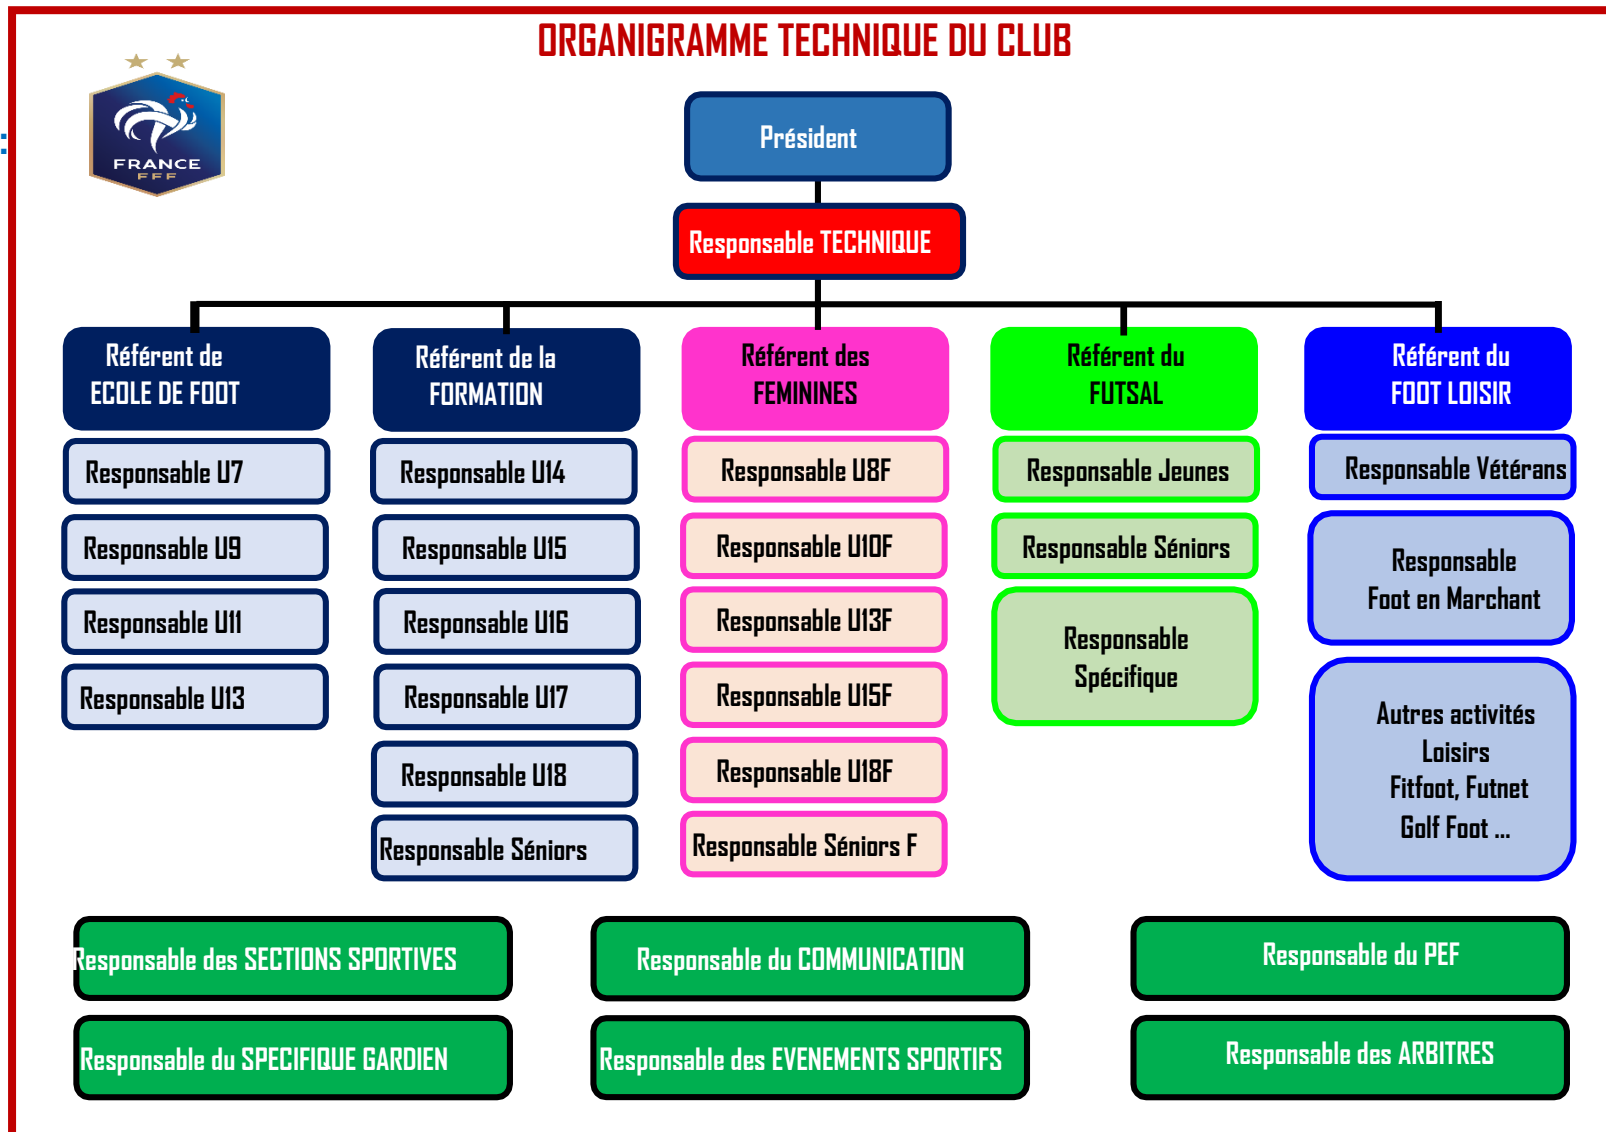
ORGANIGRAMME TECHNIQUE DU CLUB

FRANCE
FFF

Président

Responsable TECHNIQUE

Référent de ECOLE DE FOOT

Responsable U7

Responsable U9

Responsable U11

Responsable U13

Référent de la FORMATION

Responsable U14

Responsable U15

Responsable U16

Responsable U17

Responsable U18

Responsable Séniors

Référent des FEMININES

Responsable U8F

Responsable U10F

Responsable U13F

Responsable U15F

Responsable U18F

Responsable Séniors F

Référent du FUTSAL

Responsable Jeunes

Responsable Séniors

Responsable Spécifique

Référent du FOOT LOISIR

Responsable Vétérans

Responsable Foot en Marchant

Autres activités Loisirs Fitfoot, Futnet Golf Foot ...

Responsable des SECTIONS SPORTIVES

Responsable du COMMUNICATION

Responsable du PEF

Responsable du SPECIFIQUE GARDIEN

Responsable des EVENEMENTS SPORTIFS

Responsable des ARBITRES